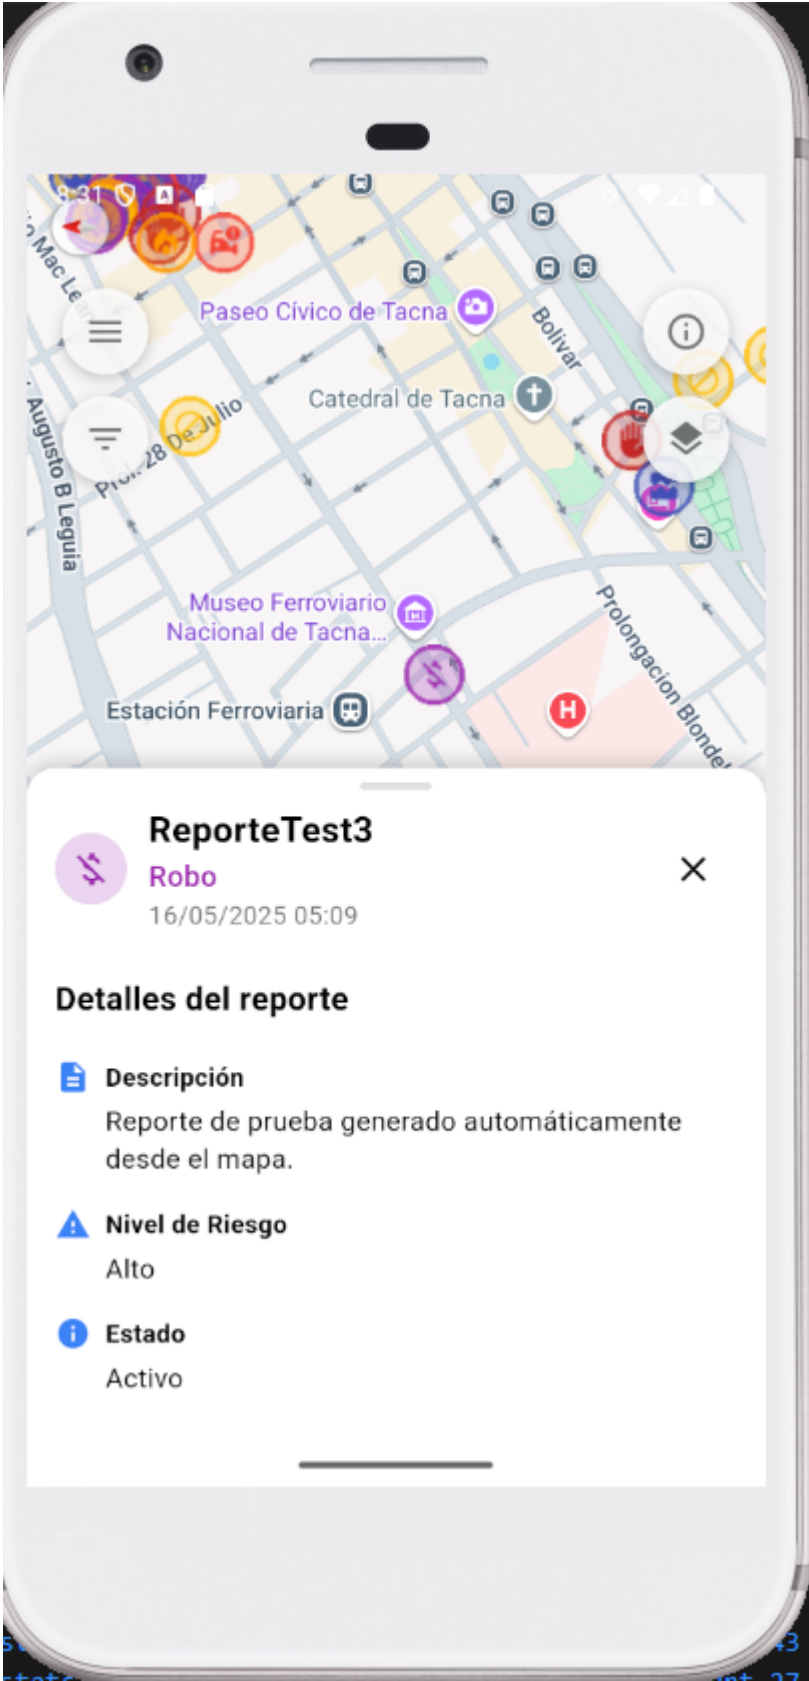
8:31

Mac Lean

Paseo Cívico de Tacna

Bolívar

Catedral de Tacna

Prol. 28 De Julio

Augusto B Leguía

Museo Ferroviario Nacional de Tacna...

Prolongación Blondel

Estación Ferroviaria

ReporteTest3

Robo

16/05/2025 05:09

Detalles del reporte

Descripción

Reporte de prueba generado automáticamente desde el mapa.

Nivel de Riesgo

Alto

Estado

Activo